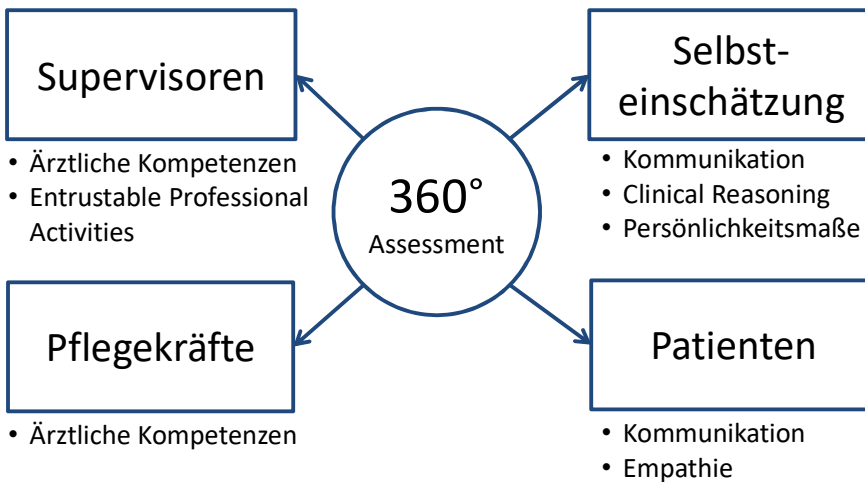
Supervisoren

• Ärztliche Kompetenzen
• Entrustable Professional Activities

Selbsteinschätzung

• Kommunikation
• Clinical Reasoning
• Persönlichkeitsmaße

360°
Assessment

Pflegekräfte

• Ärztliche Kompetenzen

Patienten

• Kommunikation
• Empathie